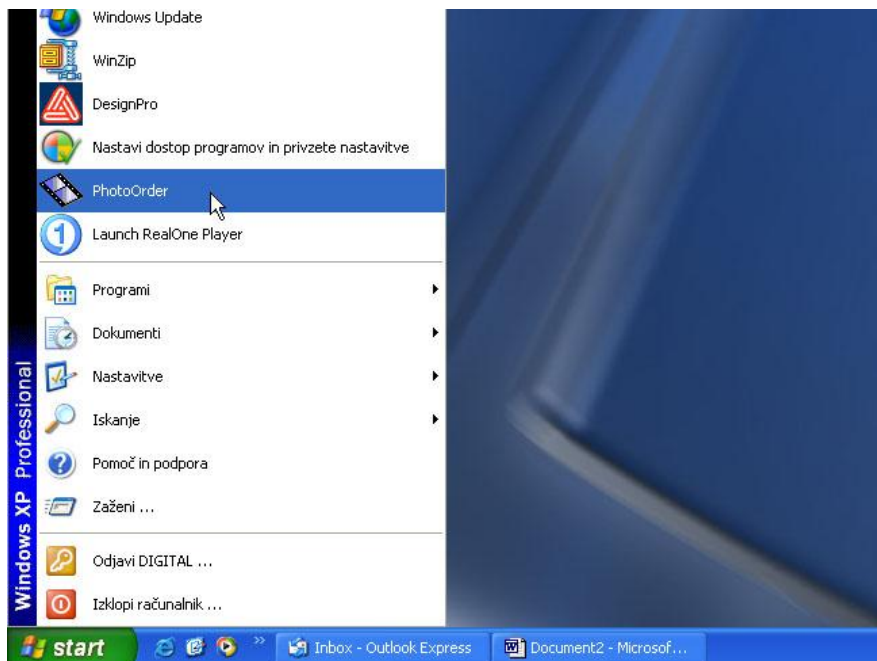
Windows Update
WinZip
DesignPro
Nastavi dostop programov in privzete nastavitve
PhotoOrder
Launch RealOne Player
Programi
Dokumenti
Nastavitve
Iskanje
Pomoč in podpora
Zaženi ...
Odjavi DIGITAL ...
Izklopi računalnik ...

Windows XP Professional

start
Inbox - Outlook Express
Document2 - Microsof...